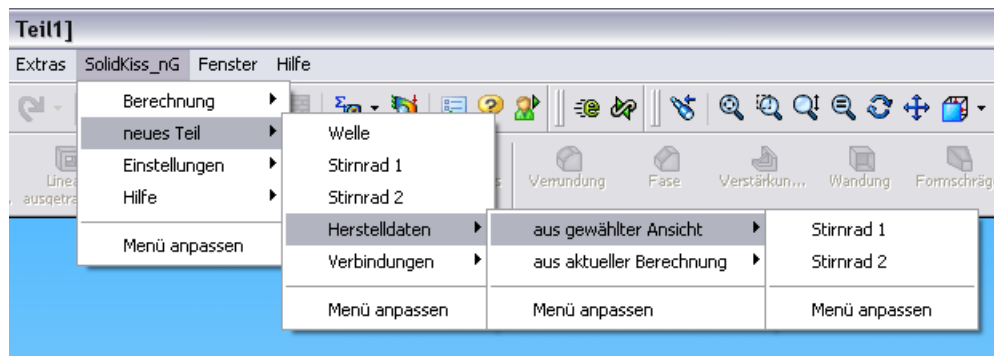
Teil1]

Extras SolidKiss_nG Fenster Hilfe

Berechnung
neues Teil
Einstellungen
Hilfe
Menü anpassen

Welle
Stirnrad 1
Stirnrad 2
Herstelldaten
Verbindungen
Menü anpassen

aus gewählter Ansicht
aus aktueller Berechnung
Menü anpassen

Stirnrad 1
Stirnrad 2
Menü anpassen

Line ausgetra

Verrundung Fase Verstärkun... Wandung Formschräg